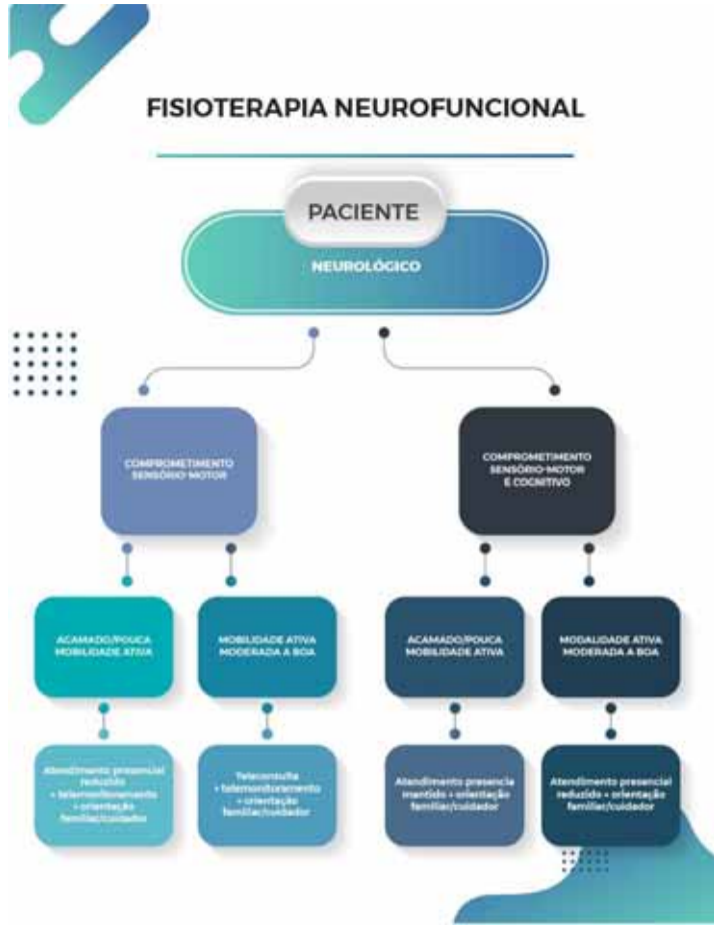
FISIOTERAPIA NEUROFUNCIONAL

PACIENTE

NEUROLÓGICO

COMPROMETIMENTO SENSÓRIO-MOTOR

COMPROMETIMENTO SENSÓRIO-MOTOR E COGNITIVO

ACAMADO/POUCA MOBILIDADE ATIVA

MOBILIDADE ATIVA MODERADA A BOA

ACAMADO/POUCA MOBILIDADE ATIVA

MODALIDADE ATIVA MODERADA A BOA

Atendimento presencial reduzido + telemonitoramento + orientação familiar/cuidador

Teleconsulta + telemonitoramento + orientação familiar/cuidador

Atendimento presencia mantido + orientação familiar/cuidador

Atendimento presencial reduzido + orientação familiar/cuidador